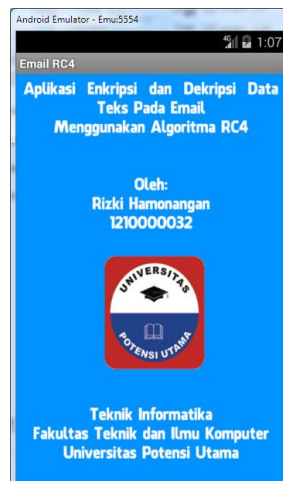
Android Emulator - Emu:5554

1:07

Email RC4

Aplikasi Enkripsi dan Dekripsi Data Teks Pada Email Menggunakan Algoritma RC4

Oleh:
Rizki Hamonangan
1210000032

UNIVERSITAS
POTENSI UTAMA

Teknik Informatika
Fakultas Teknik dan Ilmu Komputer
Universitas Potensi Utama